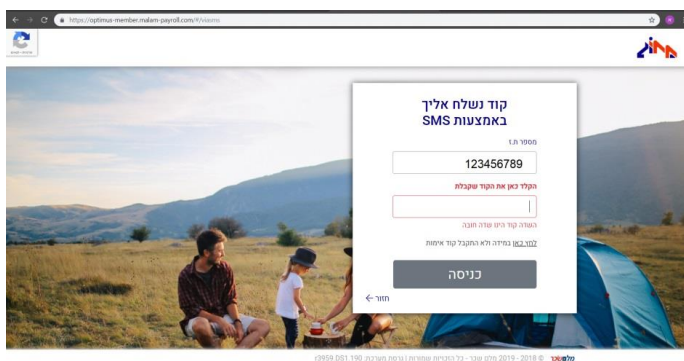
https://optimus-member.malam-payroll.com/#/viaSms

קוד נשלח אליך באמצעות SMS

מספר ת.ז

123456789

הקלד כאן את הקוד שקבלת

השדה קוד הינו שדה חובה

לחץ כאן במידה ולא התקבל קוד אימות

כניסה

חזור

מלם שכר © 2018 - 2019 מלם שכר - כל הזכויות שמורות | גרסת מערכת 3959.DS1.190